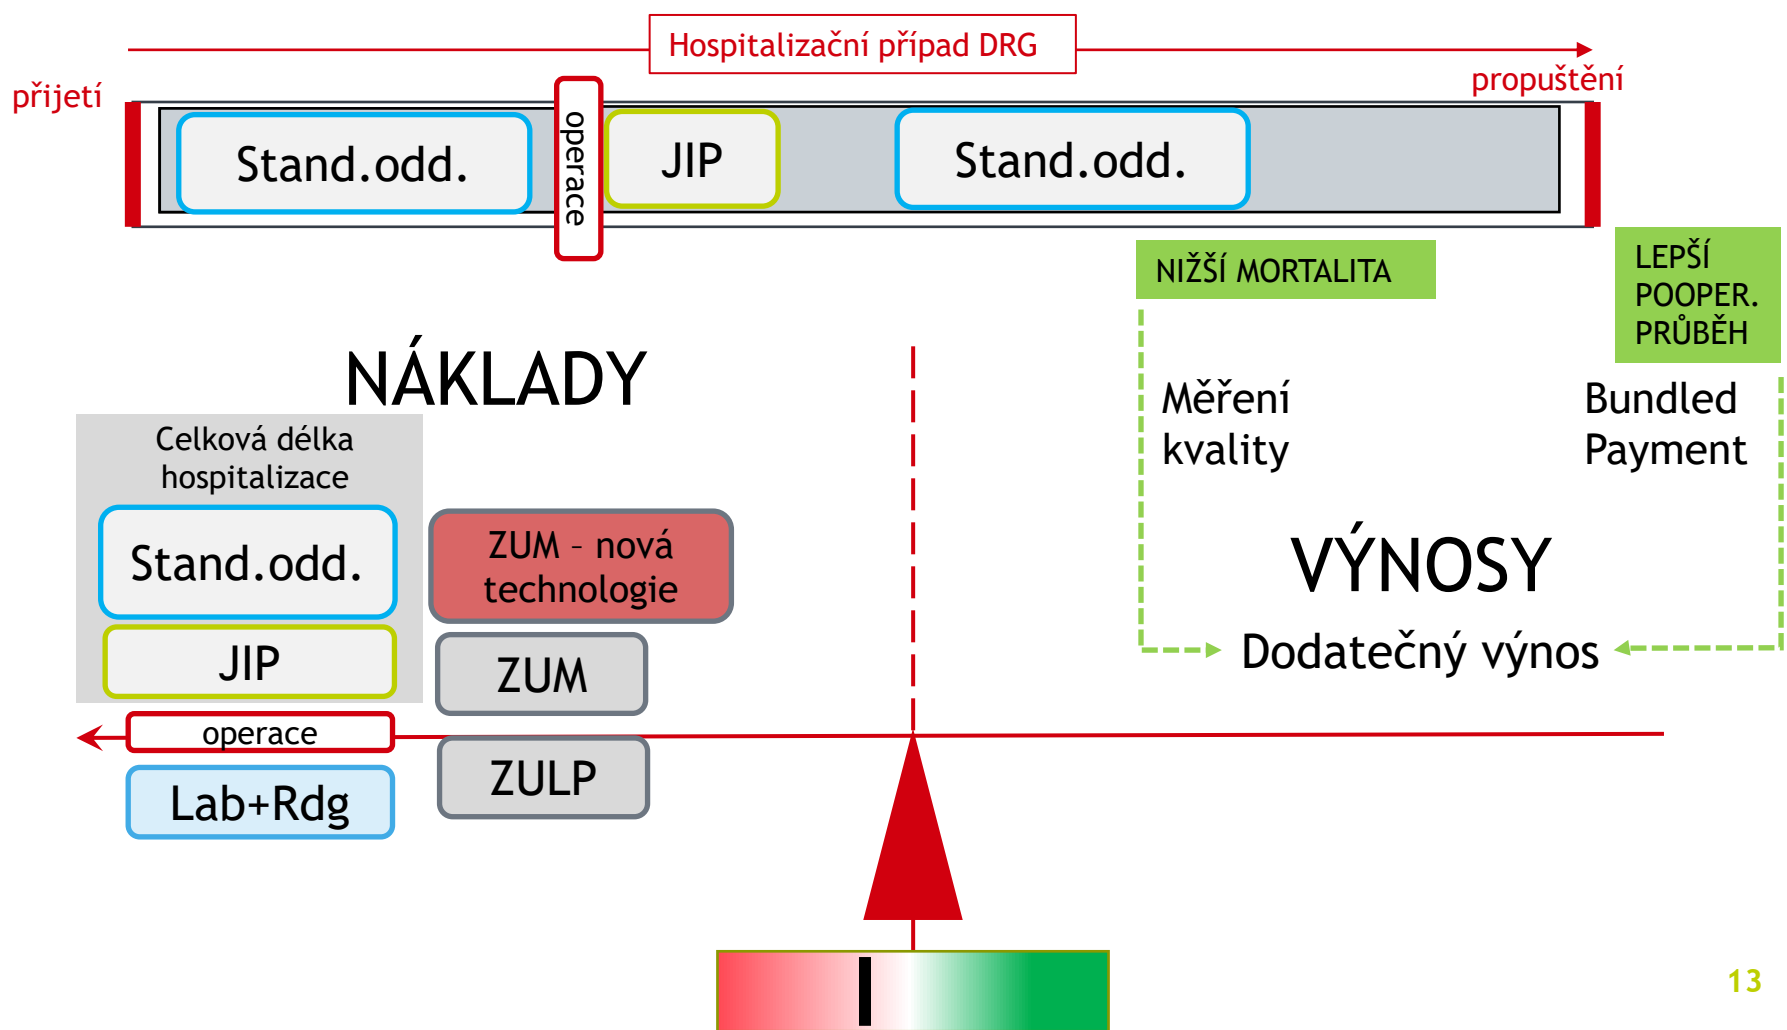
Hospitalizační případ DRG

přijetí

propuštění

Stand.odd.

operace

JIP

Stand.odd.

NIŽŠÍ MORTALITA

LEPŠÍ POOPER. PRŮBĚH

NÁKLADY

Celková délka hospitalizace

Stand.odd.

JIP

operace

Lab+Rdg

ZUM – nová technologie

ZUM

ZULP

Měření kvality

Bundled Payment

VÝNOSY

Dodatečný výnos

13